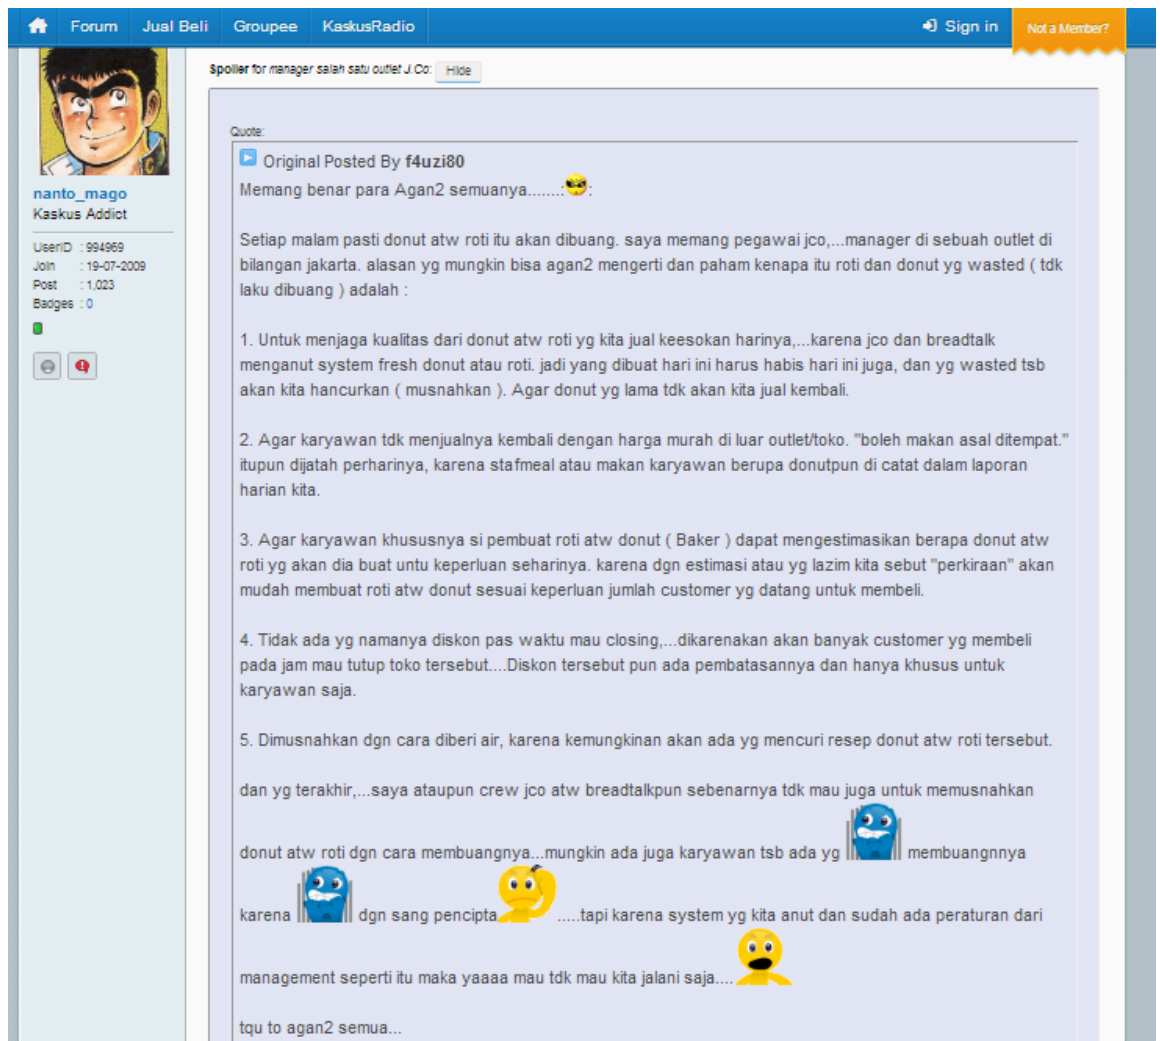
Forum Jual Beli Groupee KaskusRadio Sign in Not a Member?

nanto_mago
Kaskus Addict

UserID : 994969
Join : 19-07-2009
Post : 1,023
Badges : 0

Spoiler for manager salah satu outlet J Co: Hide

Quote:

Original Posted By f4uzi80
Memang benar para Agan2 semuanya........:

Setiap malam pasti donut atw roti itu akan dibuang. saya memang pegawai jco,...manager di sebuah outlet di bilangan jakarta. alasan yg mungkin bisa agan2 mengerti dan paham kenapa itu roti dan donut yg wasted ( tdk laku dibuang ) adalah :

1. Untuk menjaga kualitas dari donut atw roti yg kita jual keesokan harinya,...karena jco dan breadtalk menganut system fresh donut atau roti. jadi yang dibuat hari ini harus habis hari ini juga, dan yg wasted tsb akan kita hancurkan ( musnahkan ). Agar donut yg lama tdk akan kita jual kembali.

2. Agar karyawan tdk menjualnya kembali dengan harga murah di luar outlet/toko. "boleh makan asal ditempat." itupun dijatah perharinya, karena stafmeal atau makan karyawan berupa donutpun di catat dalam laporan harian kita.

3. Agar karyawan khususnya si pembuat roti atw donut ( Baker ) dapat mengestimasikan berapa donut atw roti yg akan dia buat untu keperluan seharinya. karena dgn estimasi atau yg lazim kita sebut "perkiraan" akan mudah membuat roti atw donut sesuai keperluan jumlah customer yg datang untuk membeli.

4. Tidak ada yg namanya diskon pas waktu mau closing,...dikarenakan akan banyak customer yg membeli pada jam mau tutup toko tersebut....Diskon tersebut pun ada pembatasannya dan hanya khusus untuk karyawan saja.

5. Dimusnahkan dgn cara diberi air, karena kemungkinan akan ada yg mencuri resep donut atw roti tersebut.

dan yg terakhir,...saya ataupun crew jco atw breadtalkpun sebenarnya tdk mau juga untuk memusnahkan

donut atw roti dgn cara membuangnya...mungkin ada juga karyawan tsb ada yg membuangnnya

karena dgn sang pencipta .....tapi karena system yg kita anut dan sudah ada peraturan dari

management seperti itu maka yaaaa mau tdk mau kita jalani saja....

tqu to agan2 semua...